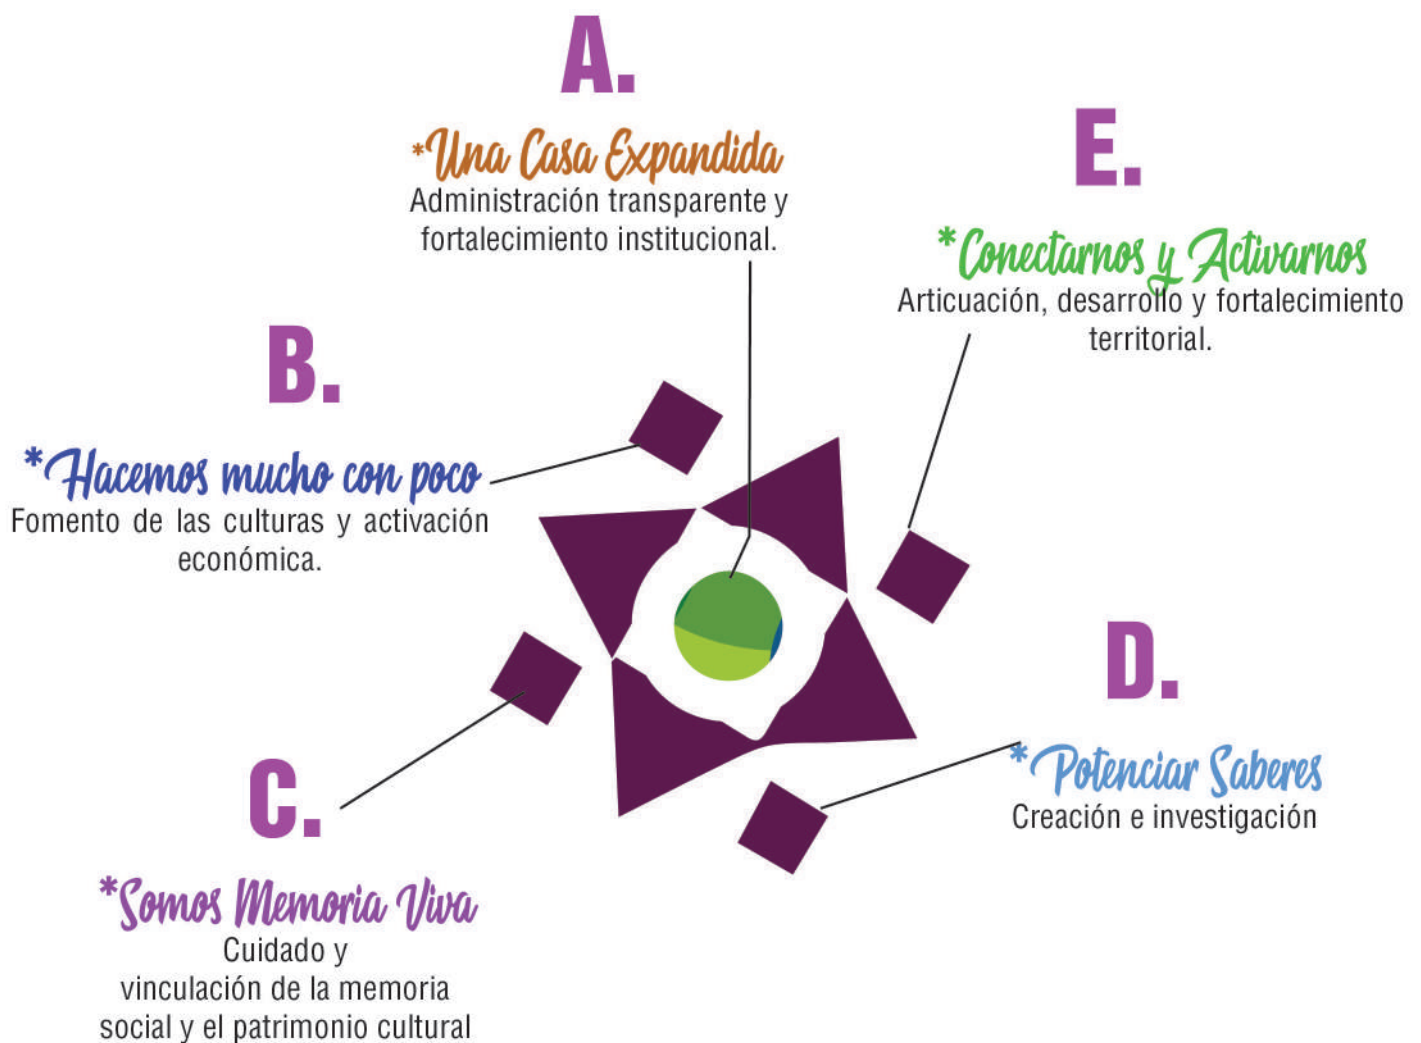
A.

*Una Casa Expandida
Administración transparente y fortalecimiento institucional.

E.

*Conectarnos y Activarnos
Articuación, desarrollo y fortalecimiento territorial.

B.

*Hacemos mucho con poco
Fomento de las culturas y activación económica.

D.

*Potenciar Saberes
Creación e investigación

C.

*Somos Memoria Viva
Cuidado y vinculación de la memoria social y el patrimonio cultural